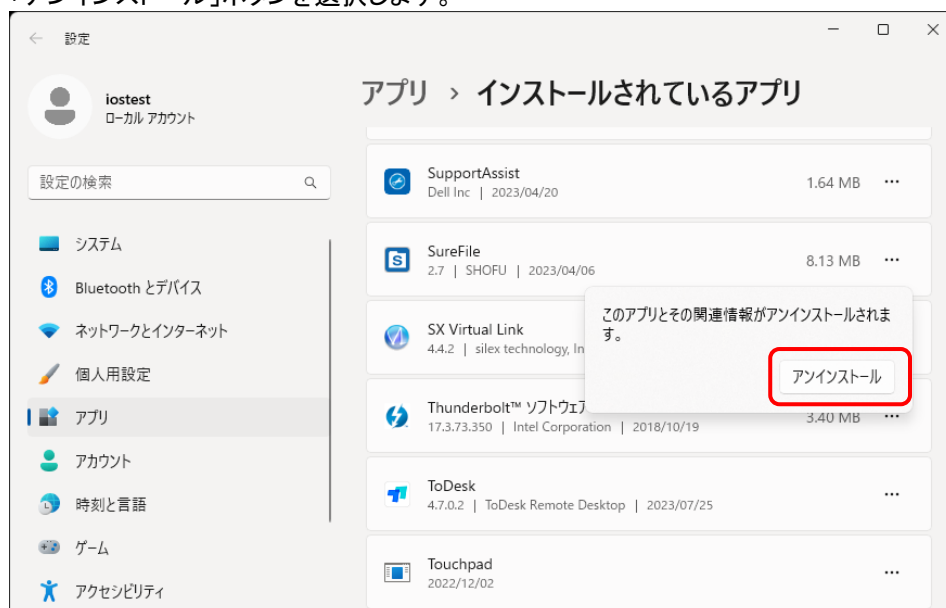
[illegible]アンインストール」ボタンを選択します。

設定

iostest
ローカル アカウント

設定の検索

システム
Bluetooth とデバイス
ネットワークとインターネット
個人用設定
アプリ
アカウント
時刻と言語
ゲーム
アクセシビリティ

アプリ › インストールされているアプリ

SupportAssist
Dell Inc | 2023/04/20
1.64 MB

SureFile
2.7 | SHOFU | 2023/04/06
8.13 MB

SX Virtual Link
4.4.2 | silex technology, In

Thunderbolt™ ソフトウェア
17.3.73.350 | Intel Corporation | 2018/10/19
3.40 MB

ToDesk
4.7.0.2 | ToDesk Remote Desktop | 2023/07/25

Touchpad
2022/12/02

このアプリとその関連情報がアンインストールされます。

アンインストール